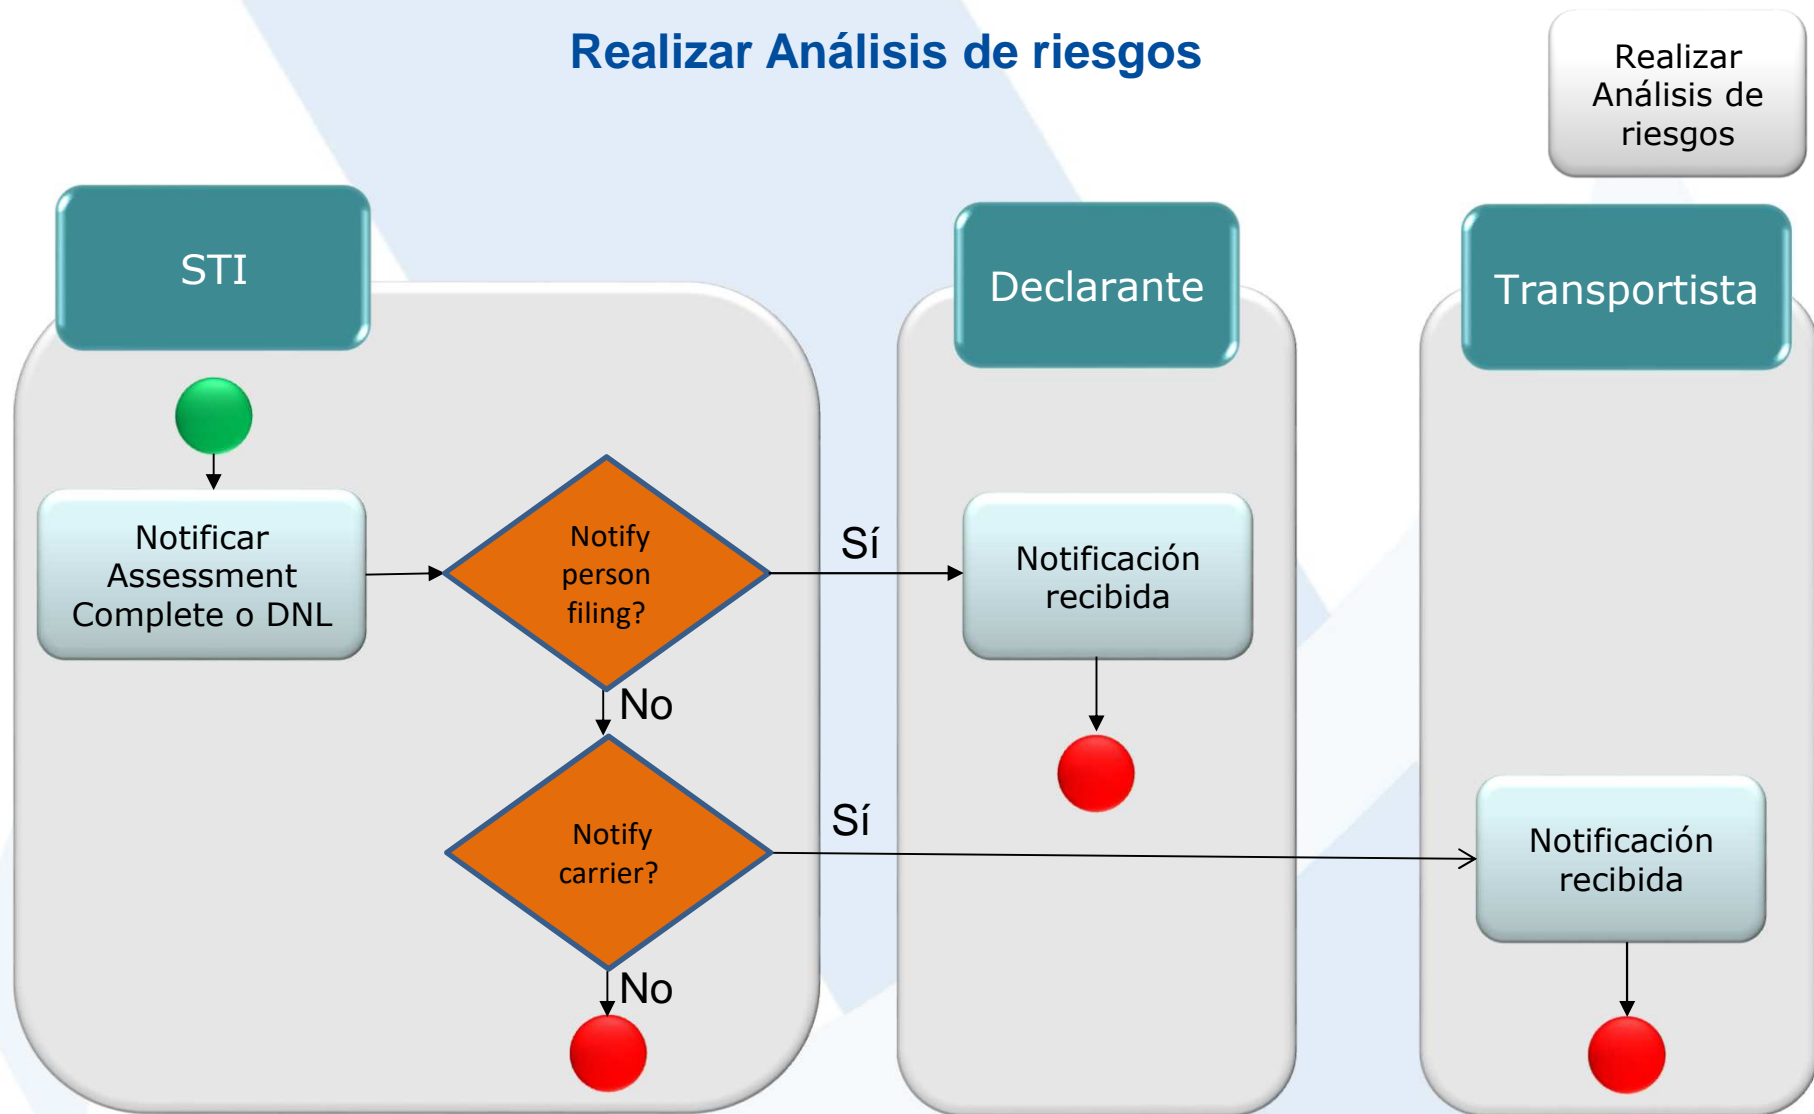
Realizar Análisis de riesgos

Realizar Análisis de riesgos

STI

Declarante

Transportista

Notificar Assessment Complete o DNL

Notify person filing?

Sí

Notificación recibida

No

Notify carrier?

Sí

Notificación recibida

No